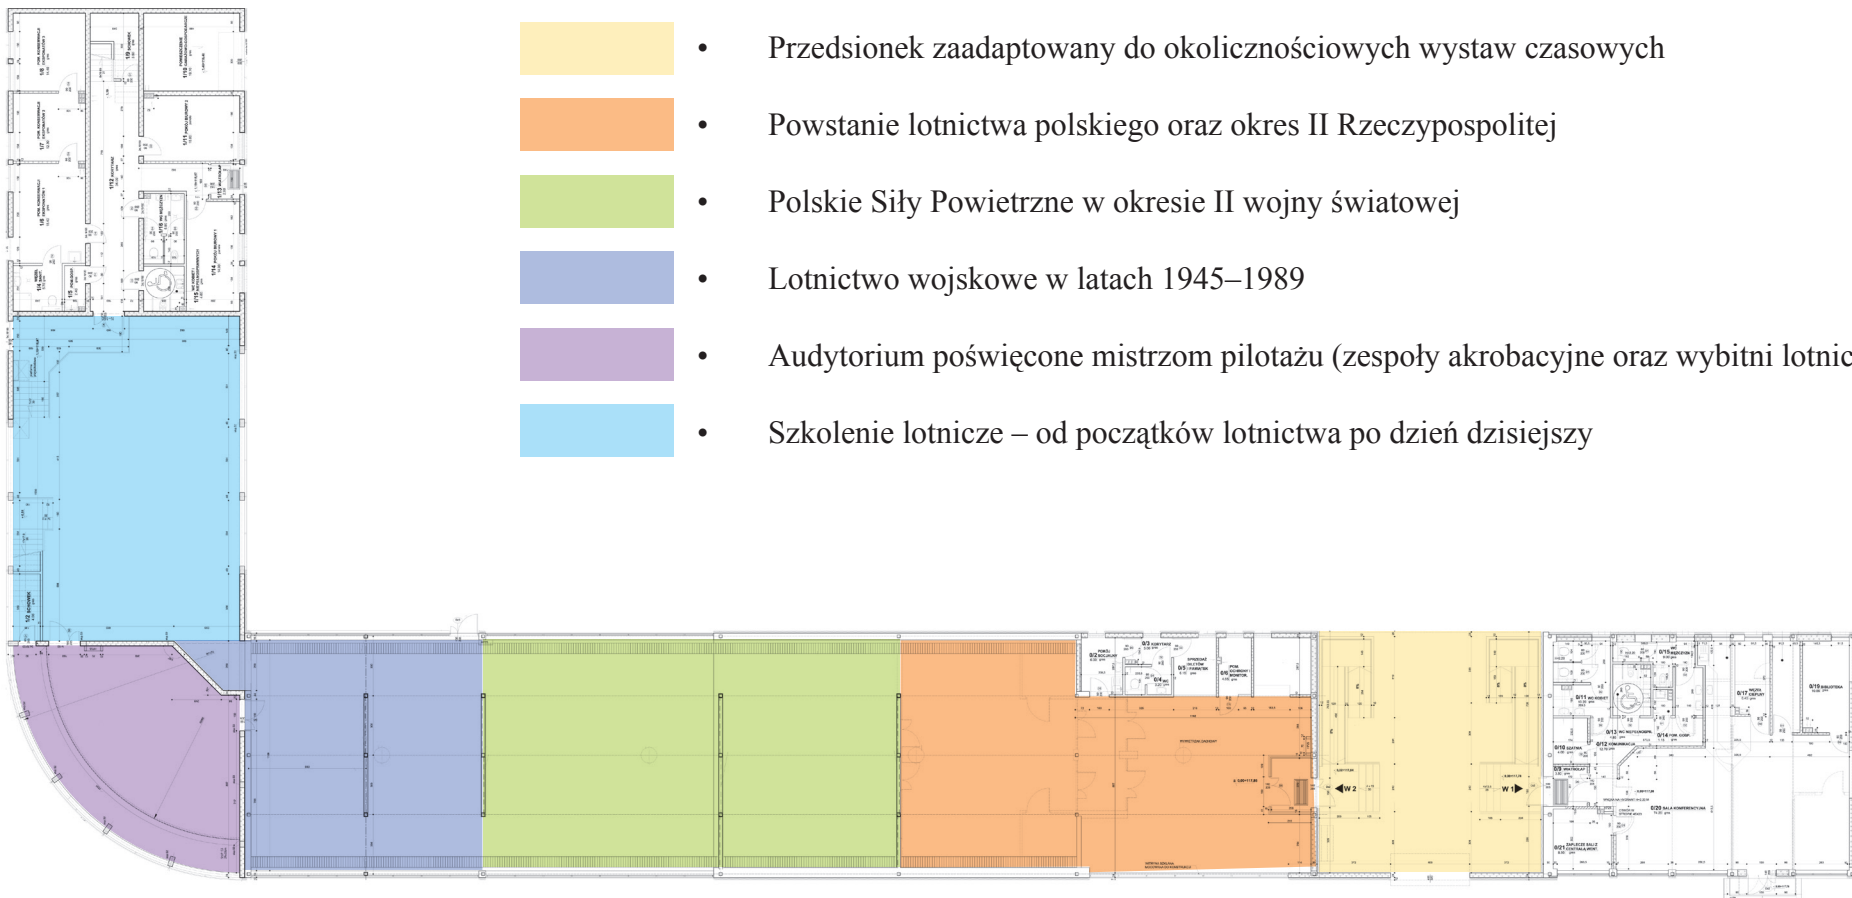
• Przedsionek zaadaptowany do okolicznościowych wystaw czasowych

• Powstanie lotnictwa polskiego oraz okres II Rzeczypospolitej

• Polskie Siły Powietrzne w okresie II wojny światowej

• Lotnictwo wojskowe w latach 1945–1989

• Audytorium poświęcone mistrzom pilotażu (zespoły akrobacyjne oraz wybitni lotnic

• Szkolenie lotnicze – od początków lotnictwa po dzień dzisiejszy

W 2

W 1